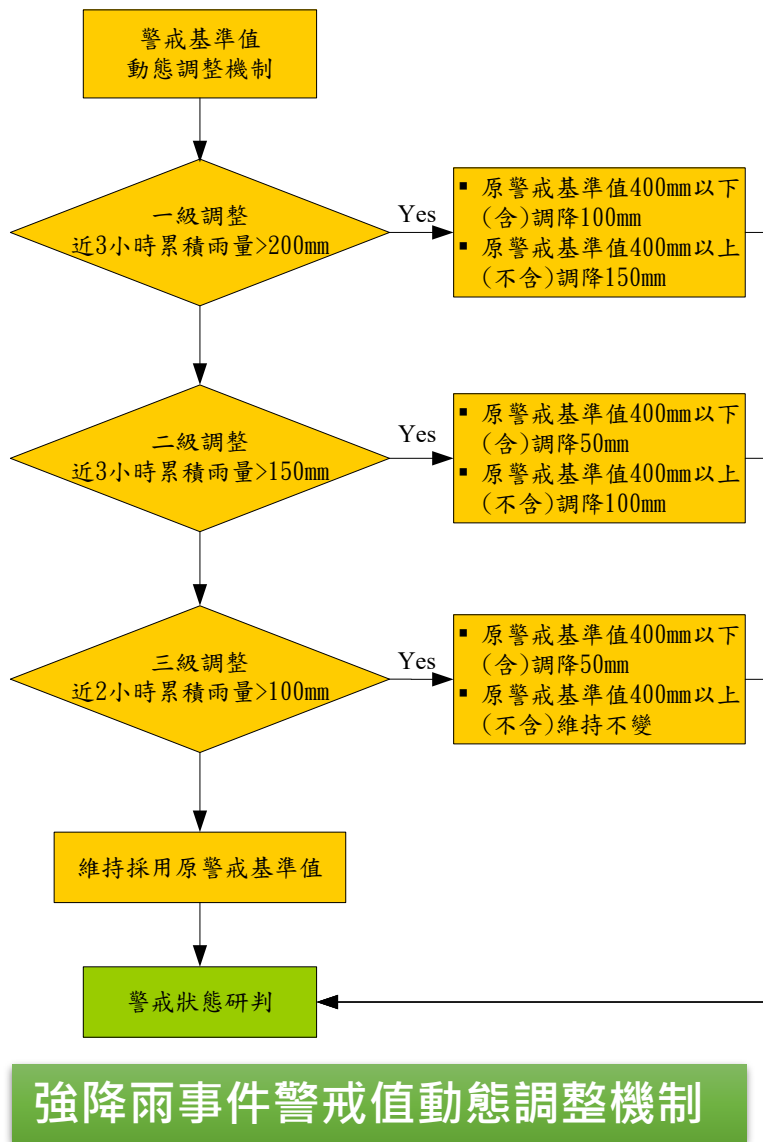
警戒基準值
動態調整機制

一級調整
近3小時累積雨量>200mm

Yes

▪ 原警戒基準值400mm以下(含)調降100mm
▪ 原警戒基準值400mm以上(不含)調降150mm

二級調整
近3小時累積雨量>150mm

Yes

▪ 原警戒基準值400mm以下(含)調降50mm
▪ 原警戒基準值400mm以上(不含)調降100mm

三級調整
近2小時累積雨量>100mm

Yes

▪ 原警戒基準值400mm以下(含)調降50mm
▪ 原警戒基準值400mm以上(不含)維持不變

維持採用原警戒基準值

警戒狀態研判

強降雨事件警戒值動態調整機制